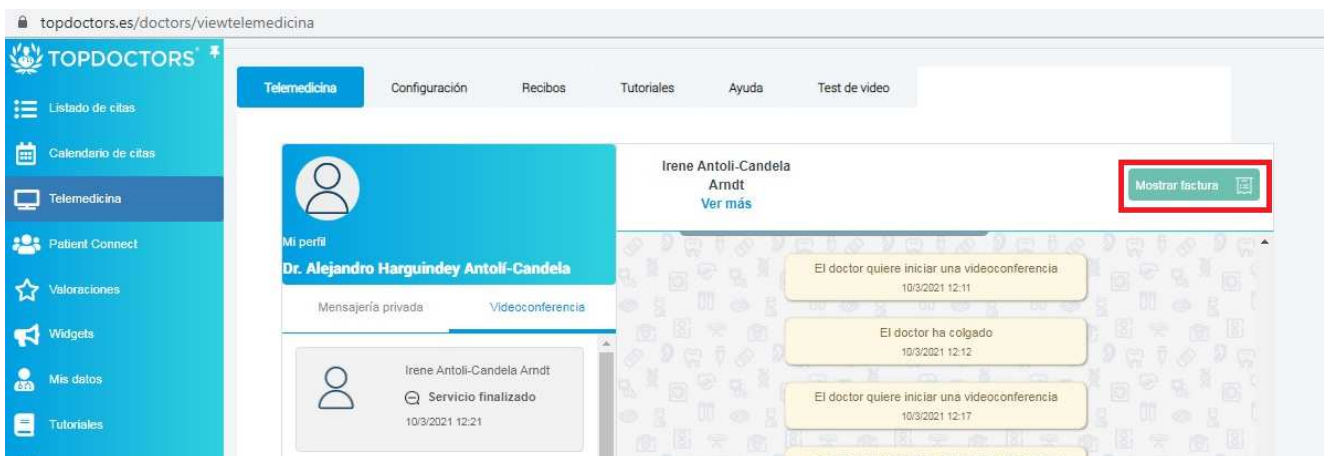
topdoctors.es/doctors/viewtelemedicina

TOPDOCTORS

Listado de citas
Calendario de citas
Telemedicina
Patient Connect
Valoraciones
Widgets
Mis datos
Tutoriales

Telemedicina
Configuración
Recibos
Tutoriales
Ayuda
Test de video

Mi perfil
Dr. Alejandro Harguindey Antolí-Candela

Mensajería privada
Videoconferencia

Irene Antoli-Candela Arndt
Servicio finalizado
10/3/2021 12:21

Irene Antoli-Candela Arndt
Ver más

Mostrar factura

El doctor quiere iniciar una videoconferencia
10/3/2021 12:11

El doctor ha colgado
10/3/2021 12:12

El doctor quiere iniciar una videoconferencia
10/3/2021 12:17